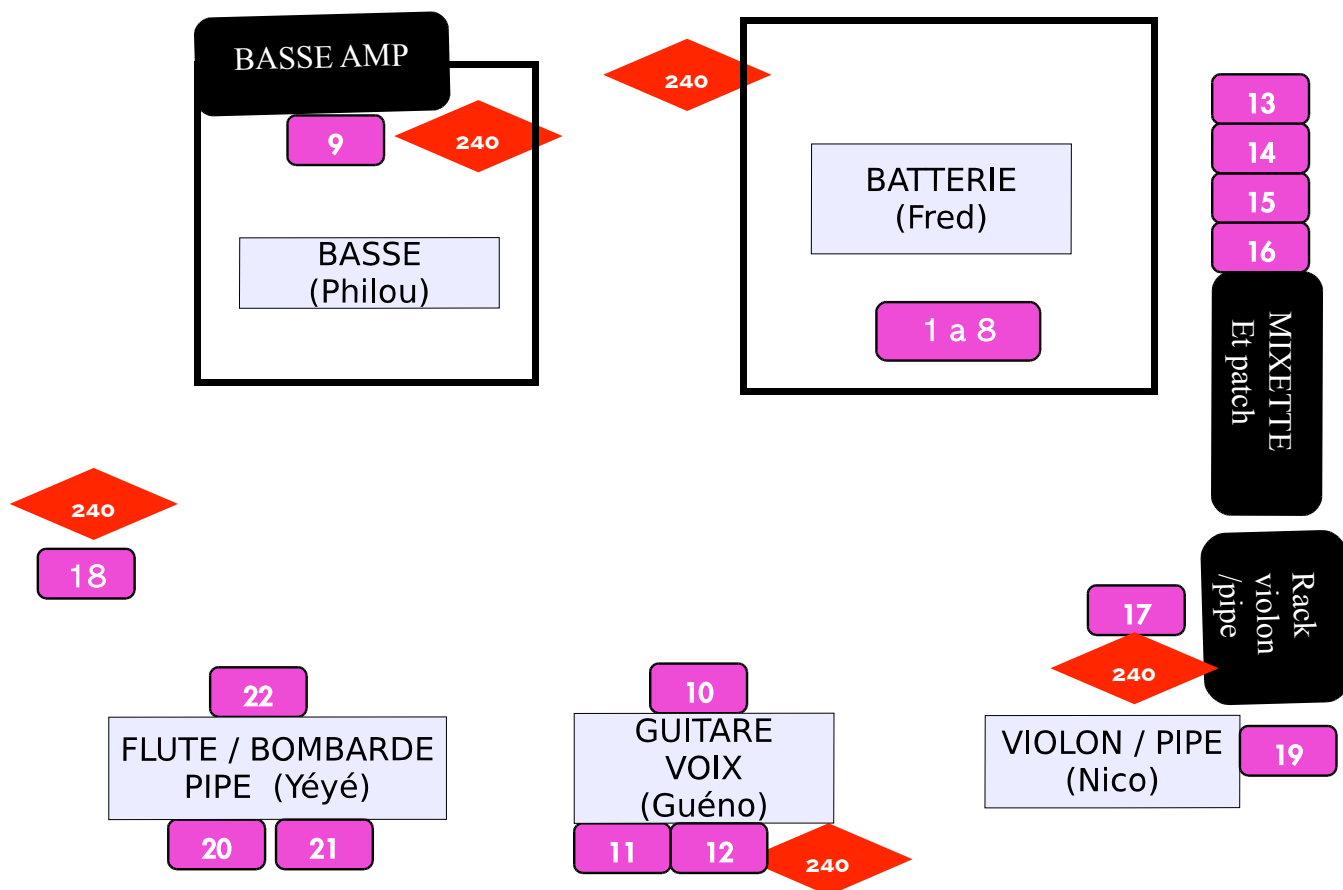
BASSE AMP

9

240

240

BATTERIE
(Fred)

BASSE
(Philou)

1 a 8

13

14

15

16

MIXETTE
Et patch

240

18

17

Rack violon /pipe

240

22

FLUTE / BOMBARDE
PIPE (Yéyé)

20

21

10

GUITARE
VOIX
(Guéno)

11

12

240

VIOLON / PIPE
(Nico)

19